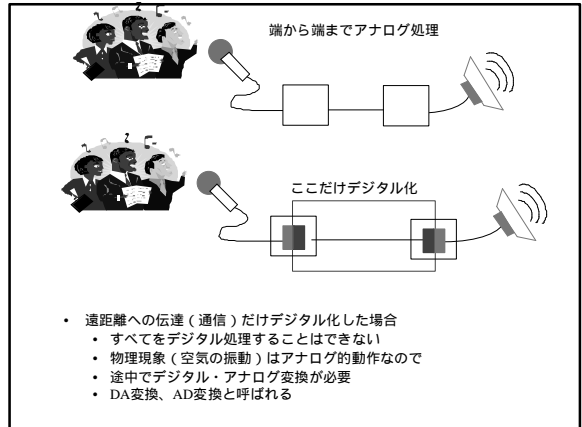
端から端までアナログ処理

ここだけデジタル化

• 遠距離への伝達（通信）だけデジタル化した場合
  • すべてをデジタル処理することはできない
  • 物理現象（空気の振動）はアナログ的動作なので
  • 途中でデジタル・アナログ変換が必要
  • DA変換、AD変換と呼ばれる